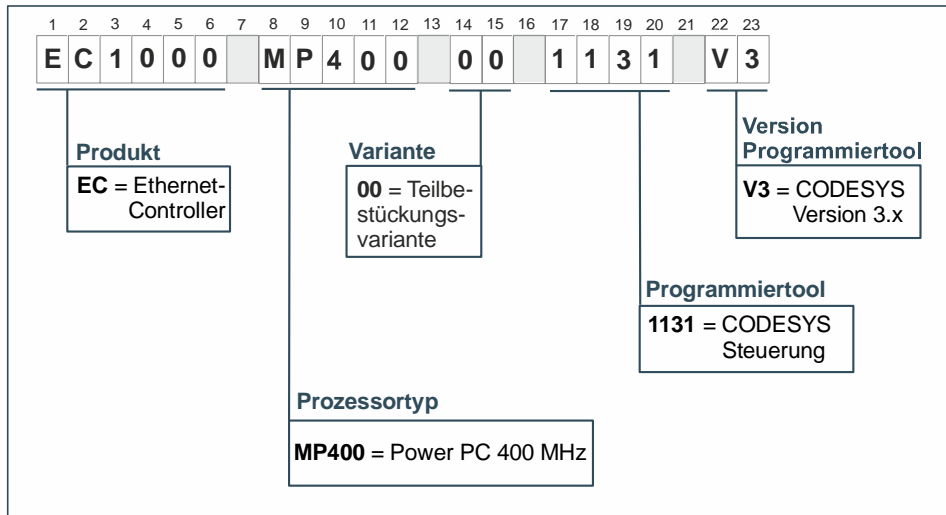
| 1 | 2 | 3 | 4 | 5 | 6 | 7 | 8 | 9 | 10 | 11 | 12 | 13 | 14 | 15 | 16 | 17 | 18 | 19 | 20 | 21 | 22 | 23 |
|---|---|---|---|---|---|---|---|---|---|---|---|---|---|---|---|---|---|---|---|---|---|---|
| E | C | 1 | 0 | 0 | 0 | | M | P | 4 | 0 | 0 | | 0 | 0 | | 1 | 1 | 3 | 1 | | V | 3 |

Produkt
**EC** = Ethernet-Controller

Variante
**00** = Teilbestückungsvariante

Version Programmiertool
**V3** = CODESYS Version 3.x

Programmiertool
**1131** = CODESYS Steuerung

Prozessortyp
**MP400** = Power PC 400 MHz